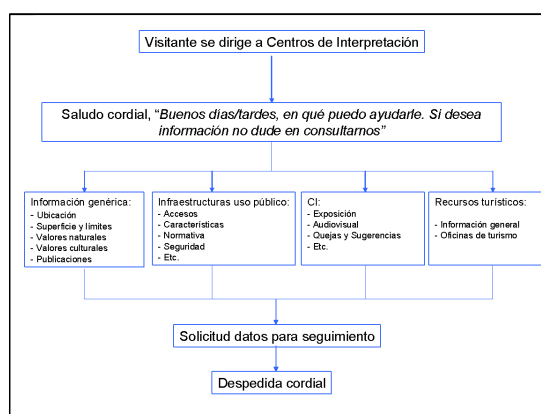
Visitante se dirige a Centros de Interpretación

Saludo cordial, "*Buenos días/tardes, en qué puedo ayudarle. Si desea información no dude en consultarnos*"

Información genérica:
- Ubicación
- Superficie y límites
- Valores naturales
- Valores culturales
- Publicaciones

Infraestructuras uso público:
- Accesos
- Características
- Normativa
- Seguridad
- Etc.

CI:
- Exposición
- Audiovisual
- Quejas y Sugerencias
- Etc.

Recursos turísticos:
- Información general
- Oficinas de turismo

Solicitud datos para seguimiento

Despedida cordial